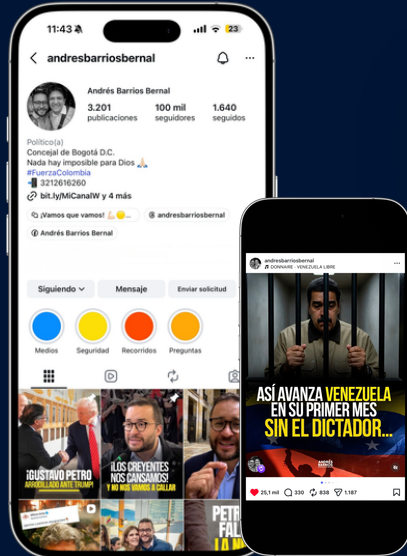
11:43

23

andresbarriosbernal

Andrés Barrios Bernal

3.201 publicaciones

100 mil seguidores

1.640 seguidos

Político(a)
Concejal de Bogotá D.C.
Nada hay imposible para Dios 🙏🏻
#FuerzaColombia
📲 3212616260

bit.ly/MiCanalW y 4 más

¡Vamos que vamos! 💪🏻🟡...

andresbarriosbernal

Andrés Barrios Bernal

Siguiendo

Mensaje

Enviar solicitud

Medios

Seguridad

Recorridos

Preguntas

¡GUSTAVO PETRO ARRODILLADO ANTE TRUMP!

¡LOS CREYENTES NOS CANSAMOS! Y NO NOS VAMOS A CALLAR

PETR FAL

andresbarriosbernal
DONNAIRE · VENEZUELA LIBRE

ASÍ AVANZA VENEZUELA EN SU PRIMER MES SIN EL DICTADOR...

ANDRÉS BARRIOS

25,1 mil

330

838

1.187